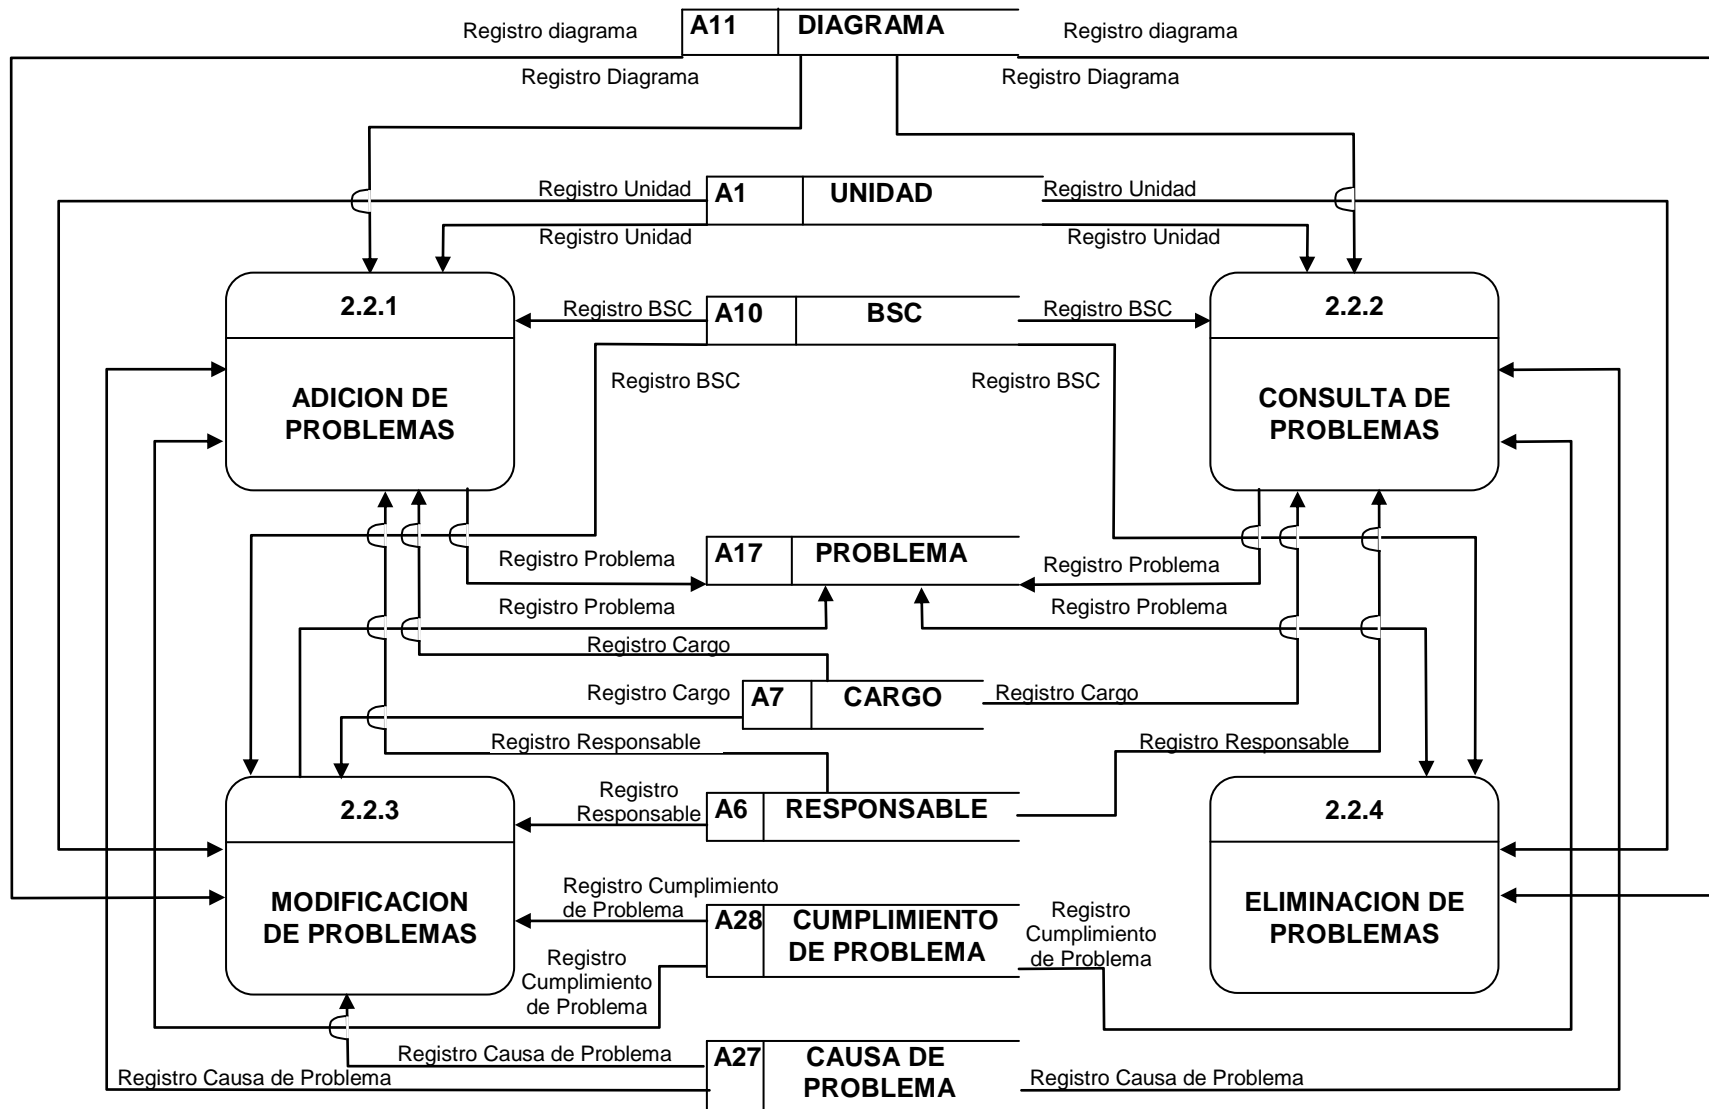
Registro diagrama
A11 DIAGRAMA
Registro diagrama
Registro Diagrama
Registro Diagrama

Registro Unidad
A1 UNIDAD
Registro Unidad
Registro Unidad
Registro Unidad

2.2.1
ADICION DE PROBLEMAS

Registro BSC
A10 BSC
Registro BSC

2.2.2
CONSULTA DE PROBLEMAS

Registro BSC
Registro BSC

Registro Problema
A17 PROBLEMA
Registro Problema
Registro Problema
Registro Problema

Registro Cargo
Registro Cargo
A7 CARGO
Registro Cargo

Registro Responsable
Registro Responsable

2.2.3
MODIFICACION DE PROBLEMAS

Registro Responsable
A6 RESPONSABLE

2.2.4
ELIMINACION DE PROBLEMAS

Registro Cumplimiento de Problema
A28 CUMPLIMIENTO DE PROBLEMA
Registro Cumplimiento de Problema
Registro Cumplimiento de Problema

Registro Causa de Problema
A27 CAUSA DE PROBLEMA
Registro Causa de Problema
Registro Causa de Problema